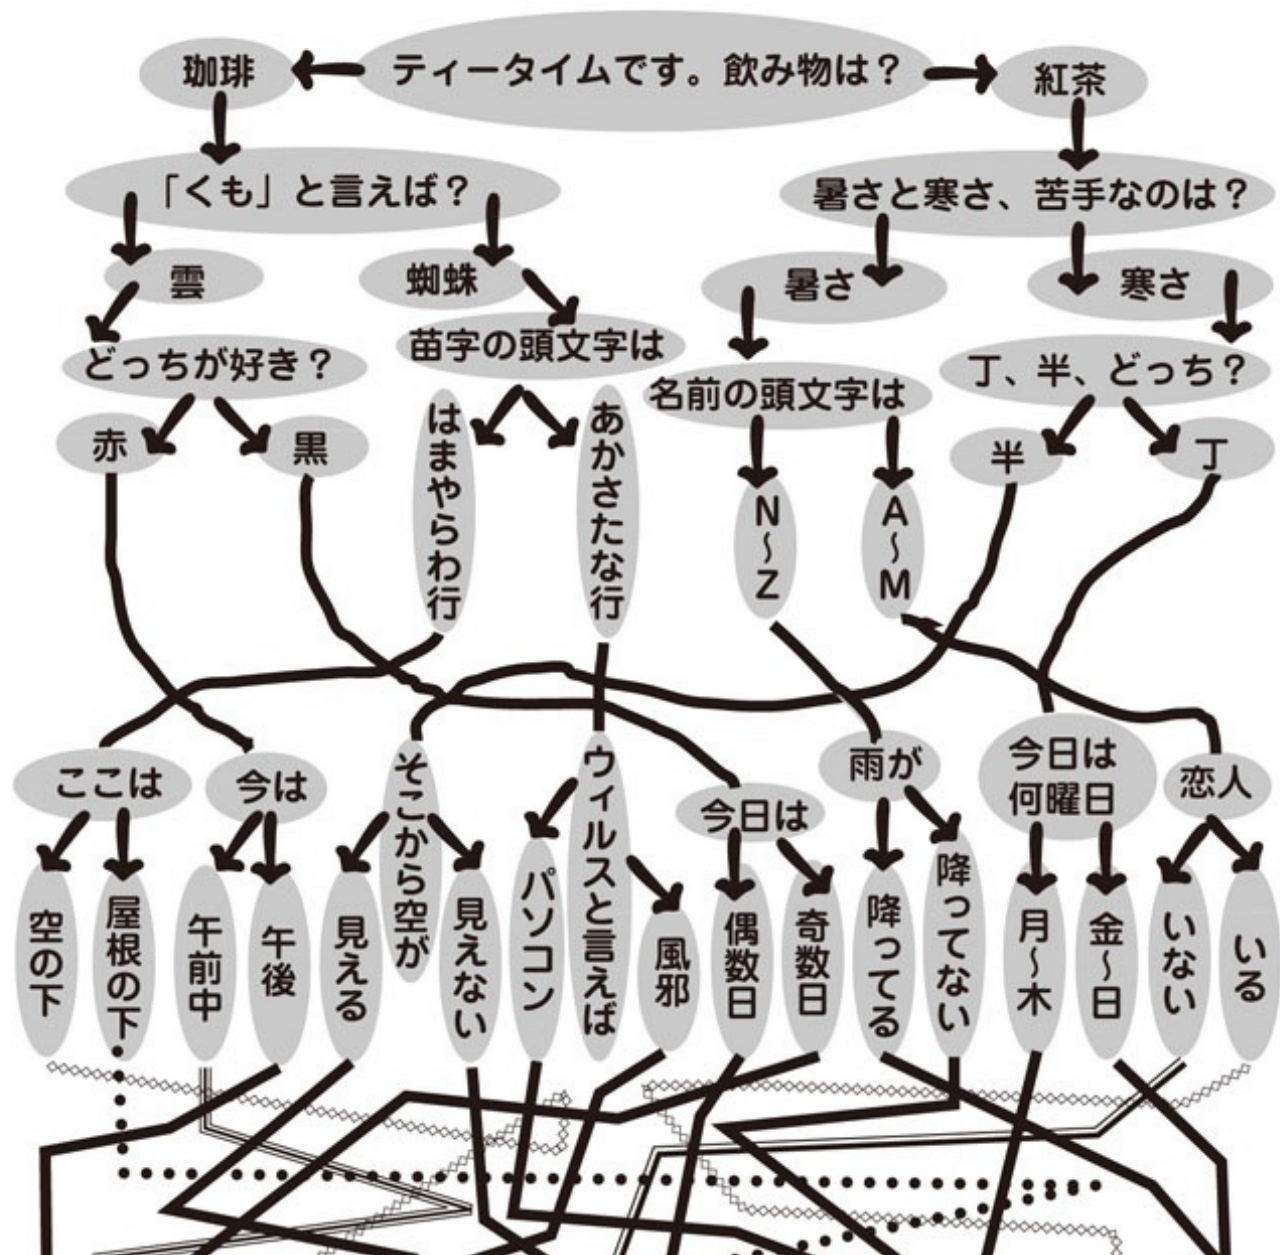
珈琲
ティータイムです。飲み物は？
紅茶

「くも」と言えば？
暑さと寒さ、苦手なのは？

雲
蜘蛛
暑さ
寒さ

どっちが好き？
苗字の頭文字は
名前の頭文字は
丁、半、どっち？

赤
黒
はまやらわ行
あかさたな行
N~Z
A~M
半
丁

ここは
今は
そこから空が
ウィルスと言えば
今日は
雨が
今日は何曜日
恋人

空の下
屋根の下
午前中
午後
見える
見えない
パソコン
風邪
偶数日
奇数日
降ってる
降ってない
月~木
金~日
いない
いる